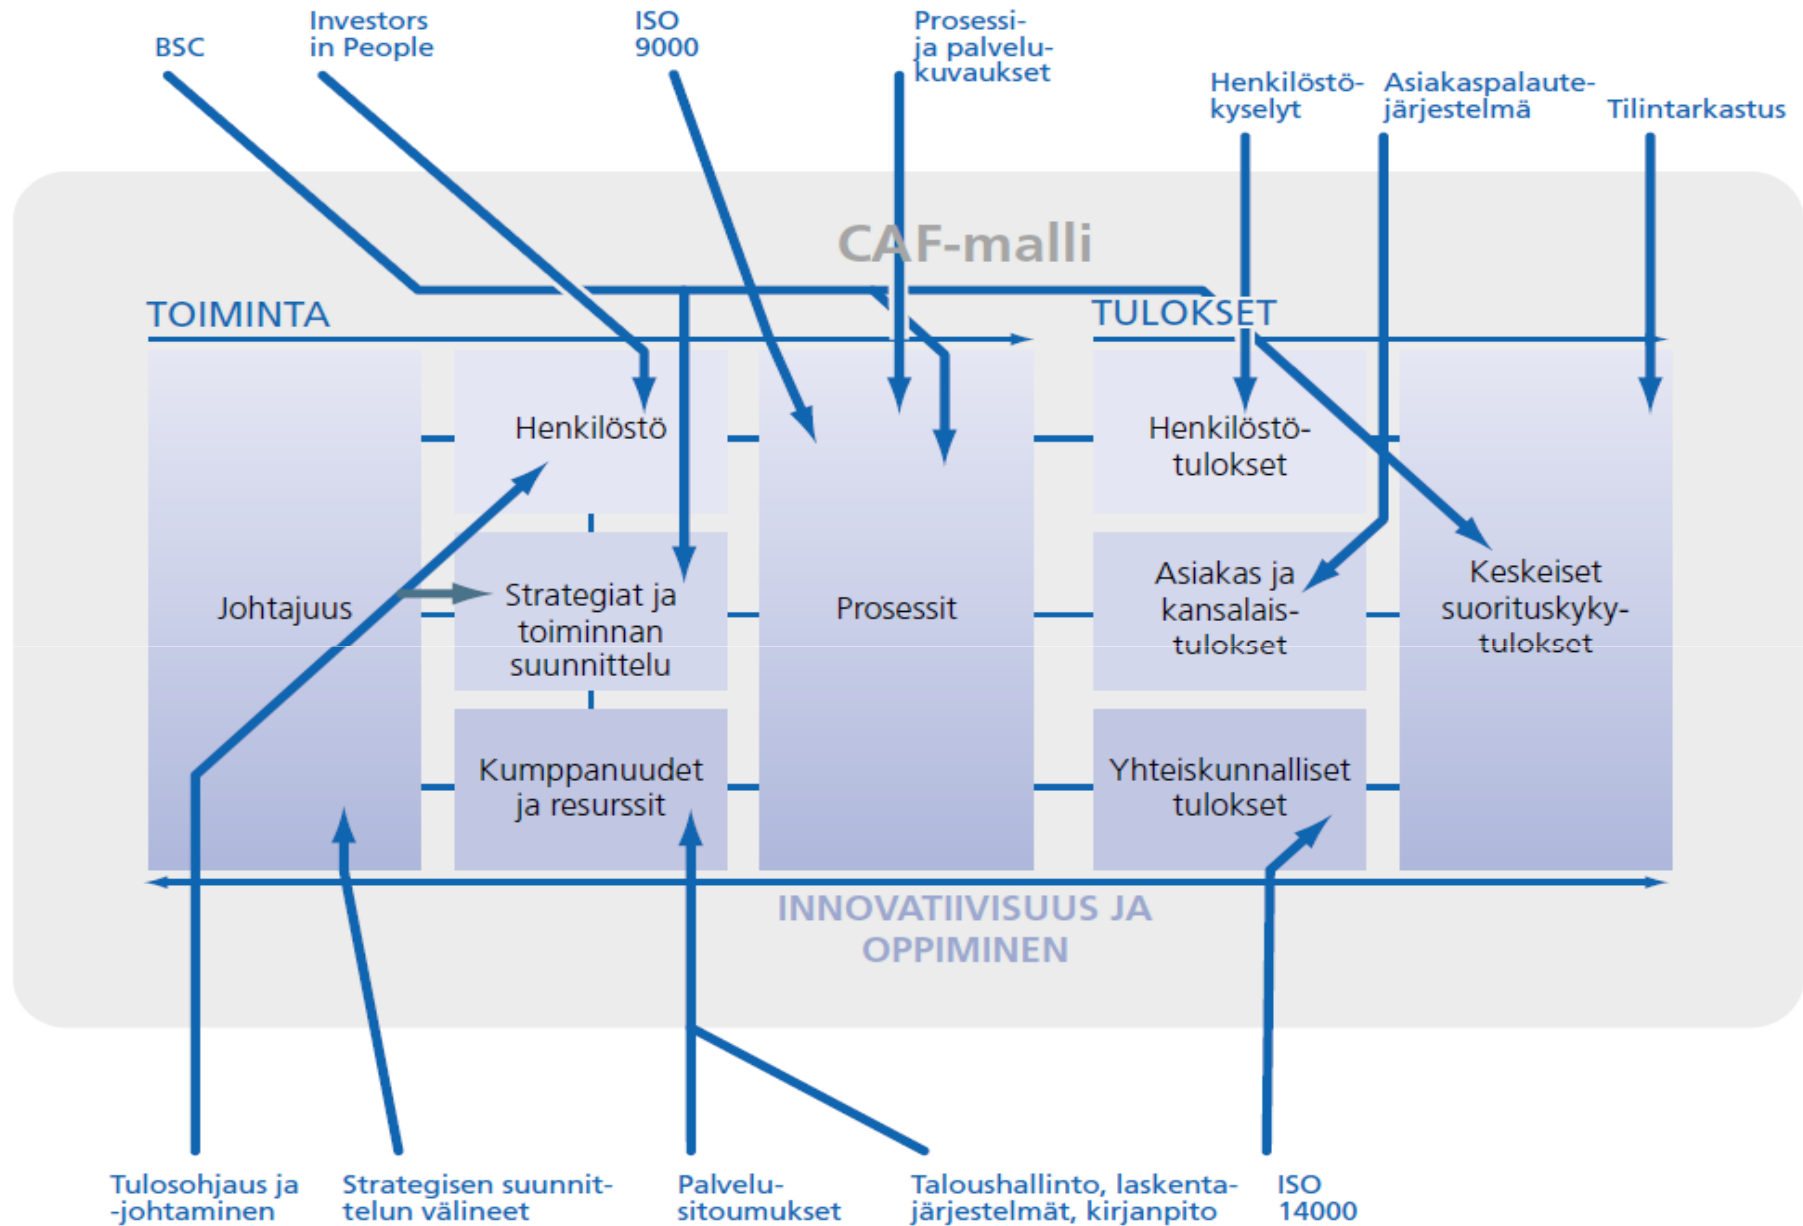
BSC

Investors in People

ISO 9000

Prosessi- ja palvelukuvaukset

Henkilöstökyselyt

Asiakaspalautejärjestelmä

Tilintarkastus

CAF-malli

TOIMINTA

TULOKSET

Johtajuus

Henkilöstö

Strategiat ja toiminnan suunnittelu

Kumppanuudet ja resurssit

Prosessit

Henkilöstötulokset

Asiakas ja kansalaistulokset

Yhteiskunnalliset tulokset

Keskeiset suorituskykytulokset

INNOVATIIVISUUS JA OPPIMINEN

Tulosohjaus ja -johtaminen

Strategisen suunnittelun välineet

Palvelusitoumukset

Taloushallinto, laskentajärjestelmät, kirjanpito

ISO 14000